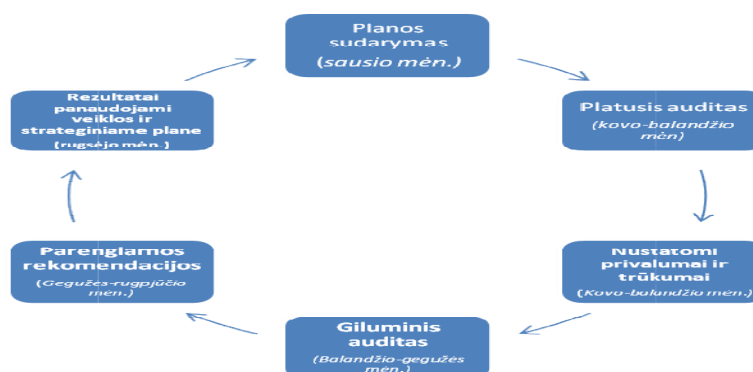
Planos sudarymas
(sausio mėn.)

Platusis auditas
(kovo-balandžio mėn)

Nustatomi privalumai ir trūkumai
(Kovo-balandžio mėn.)

Giluminis auditas
(Balandžio-gegužės mėn.)

Parengiamos rekomendacijos
(Gegužės-rugpjūčio mėn.)

Rezultatai panaudojami veiklos ir strateginiame plane
(rugsėjo mėn.)